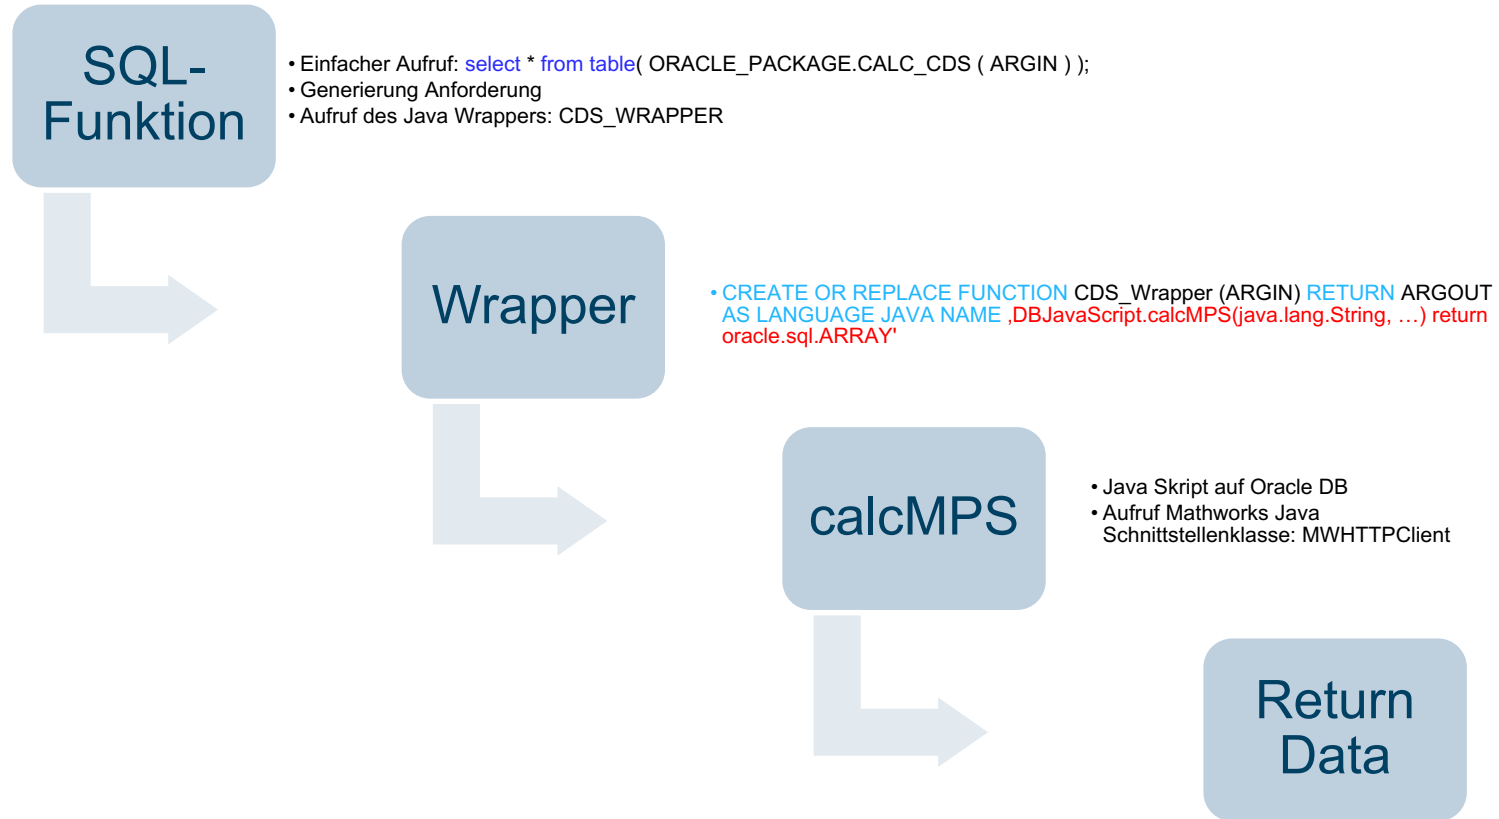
SQL-Funktion

• Einfacher Aufruf: select * from table( ORACLE_PACKAGE.CALC_CDS ( ARGIN ) );
• Generierung Anforderung
• Aufruf des Java Wrappers: CDS_WRAPPER

Wrapper

• CREATE OR REPLACE FUNCTION CDS_Wrapper (ARGIN) RETURN ARGOUT AS LANGUAGE JAVA NAME ‚DBJavaScript.calcMPS(java.lang.String, …) return oracle.sql.ARRAY'

calcMPS

• Java Skript auf Oracle DB
• Aufruf Mathworks Java Schnittstellenklasse: MWHTTPClient

Return Data